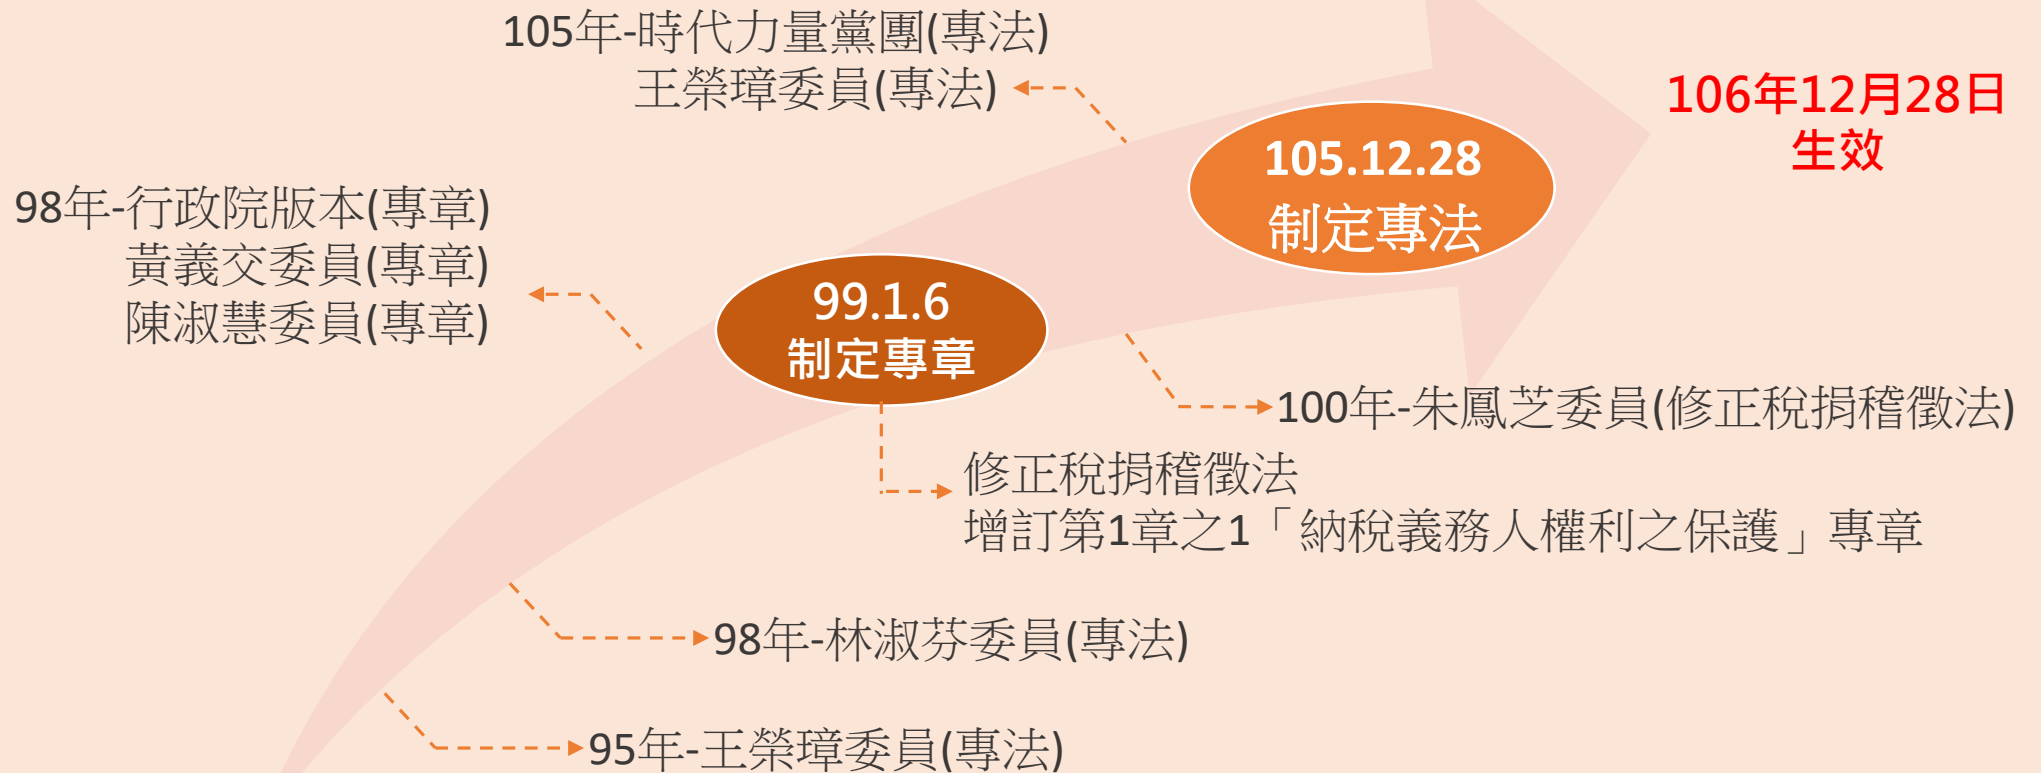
105年-時代力量黨團(專法)
王榮璋委員(專法)

106年12月28日
生效

105.12.28
制定專法

98年-行政院版本(專章)
黃義交委員(專章)
陳淑慧委員(專章)

99.1.6
制定專章

100年-朱鳳芝委員(修正稅捐稽徵法)

修正稅捐稽徵法
增訂第1章之1「納稅義務人權利之保護」專章

98年-林淑芬委員(專法)

95年-王榮璋委員(專法)